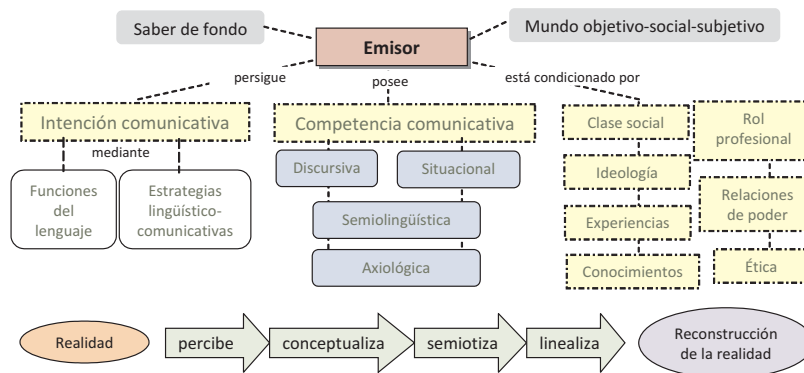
Saber de fondo

Emisor

Mundo objetivo-social-subjetivo

persigue

posee

está condicionado por

Intención comunicativa

mediante

Funciones del lenguaje

Estrategias lingüístico-comunicativas

Competencia comunicativa

Discursiva

Situacional

Semiolingüística

Axiológica

Clase social

Ideología

Experiencias

Conocimientos

Rol profesional

Relaciones de poder

Ética

Realidad

percibe

conceptualiza

semiotiza

linealiza

Reconstrucción de la realidad